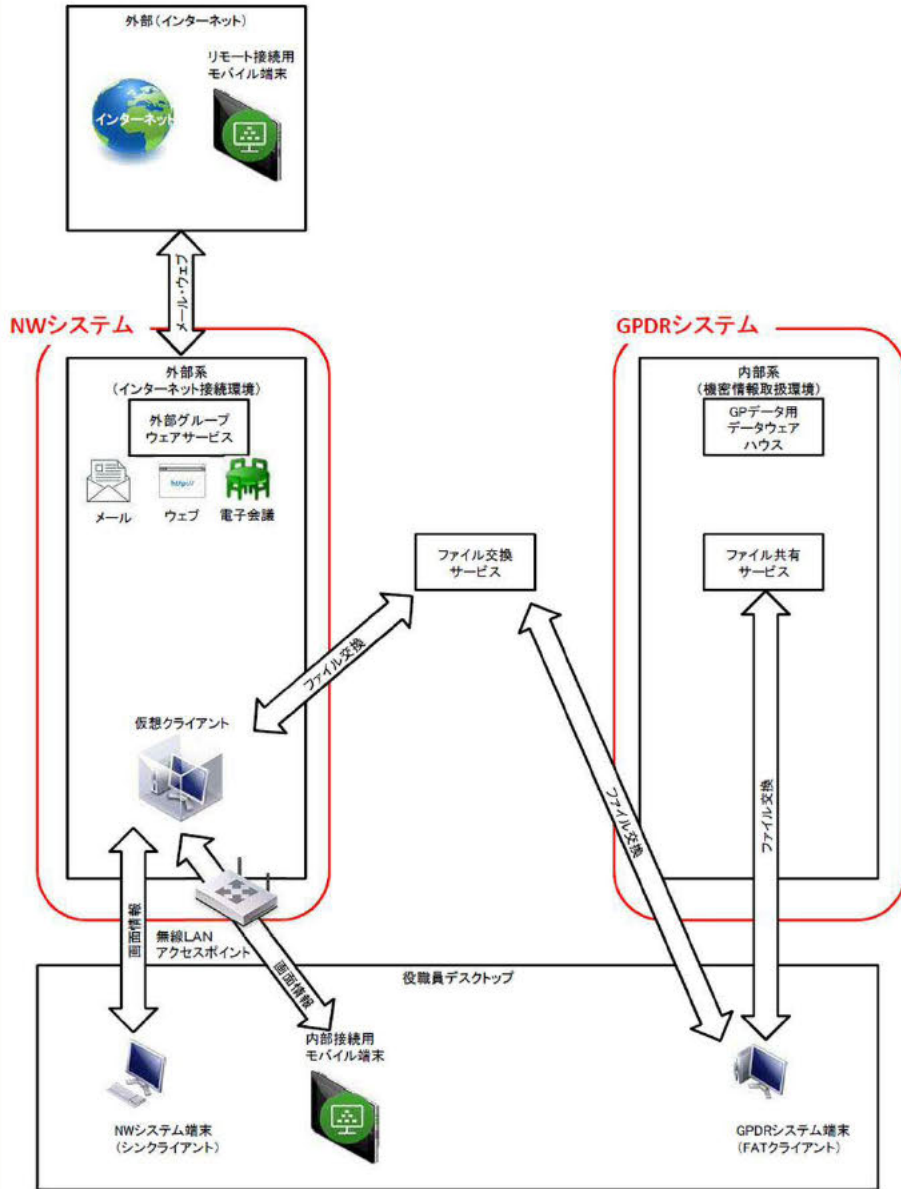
外部（インターネット）

インターネット

リモート接続用
モバイル端末

メール・ウェブ

NWシステム

外部系
（インターネット接続環境）

外部グループ
ウェアサービス

http://

メール

ウェブ

電子会議

仮想クライアント

ファイル交換

ファイル交換
サービス

GPDRシステム

内部系
（機密情報取扱環境）

GPデータ用
データウェア
ハウス

ファイル共有
サービス

ファイル交換

ファイル交換

画面情報

無線LAN
アクセスポイント

画面情報

役職員デスクトップ

内部接続用
モバイル端末

NWシステム端末
（シンクライアント）

GPDRシステム端末
（FATクライアント）